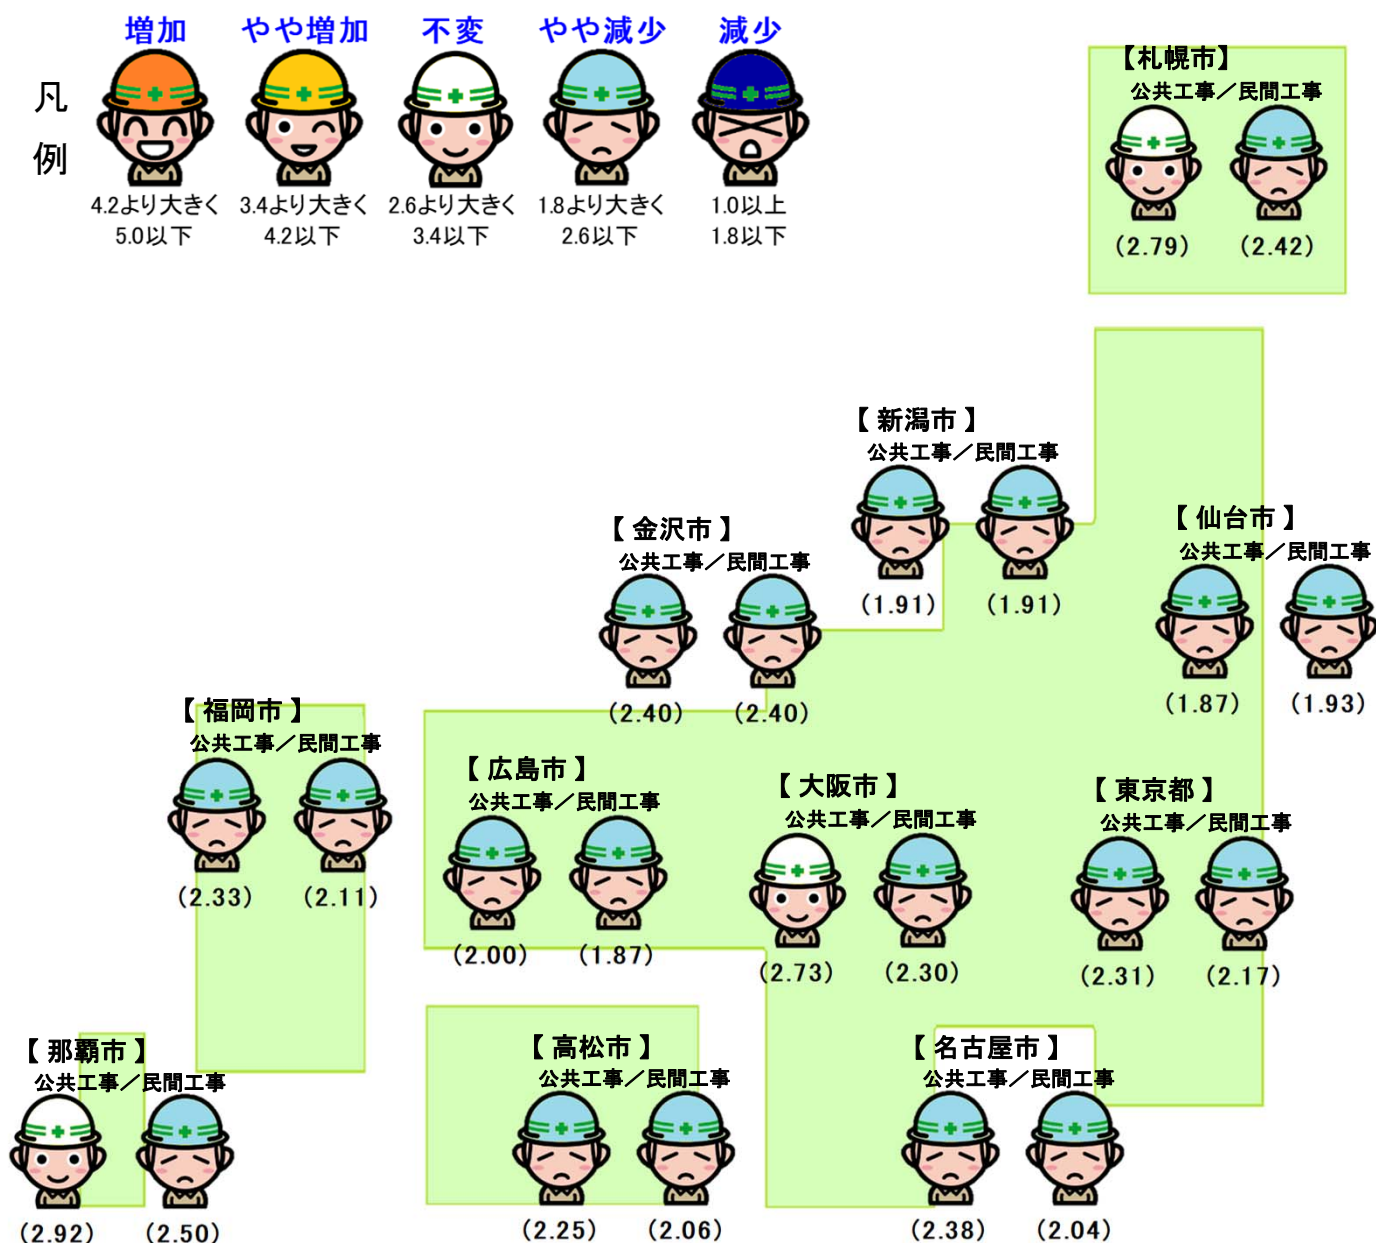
凡例

増加
4.2より大きく
5.0以下

やや増加
3.4より大きく
4.2以下

不変
2.6より大きく
3.4以下

やや減少
1.8より大きく
2.6以下

減少
1.0以上
1.8以下

【札幌市】
公共工事／民間工事
(2.79) (2.42)

【新潟市】
公共工事／民間工事
(1.91) (1.91)

【仙台市】
公共工事／民間工事
(1.87) (1.93)

【金沢市】
公共工事／民間工事
(2.40) (2.40)

【福岡市】
公共工事／民間工事
(2.33) (2.11)

【広島市】
公共工事／民間工事
(2.00) (1.87)

【大阪市】
公共工事／民間工事
(2.73) (2.30)

【東京都】
公共工事／民間工事
(2.31) (2.17)

【那覇市】
公共工事／民間工事
(2.92) (2.50)

【高松市】
公共工事／民間工事
(2.25) (2.06)

【名古屋市】
公共工事／民間工事
(2.38) (2.04)